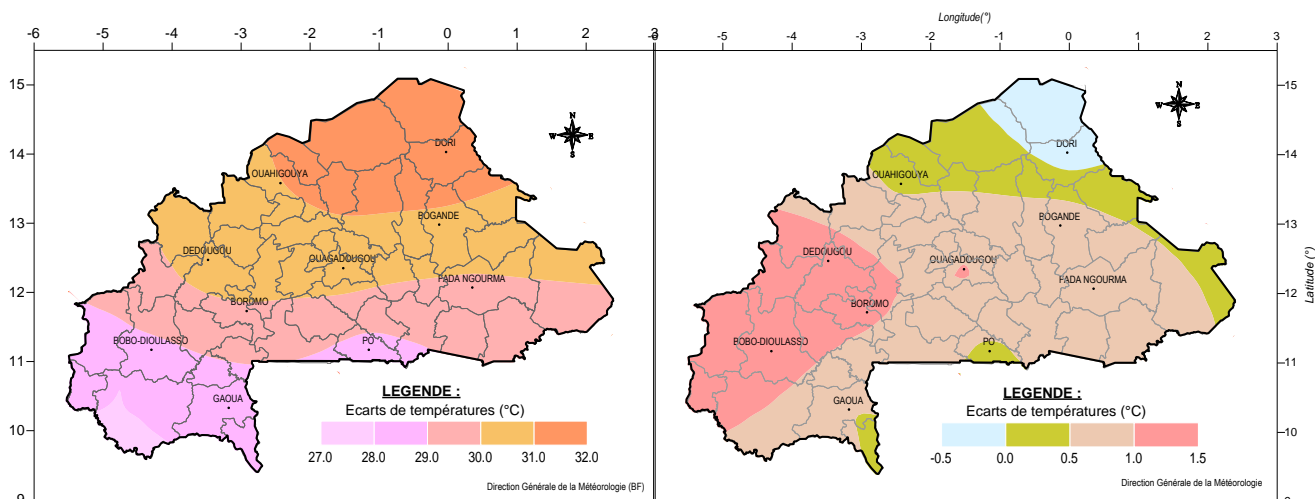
-6 -5 -4 -3 -2 -1 0 1 2 3

15 14 13 12 11 10 9

DORI
OUAHIGOUYA
BOGANDE
DEDOUGOU
OUAGADOUGOU
FADA NGOURMA
BOROMO
BOBO-DIOULASSO
PO
GAOUA

N W E S

LEGENDE :
Ecarts de températures (°C)
27.0 28.0 29.0 30.0 31.0 32.0

Direction Générale de la Météorologie (BF)

Longitude(°)

3 -5 -4 -3 -2 -1 0 1 2 3

15 14 13 12 11 10 9

Latitude (°)

DORI
OUAHIGOUYA
BOGANDE
DEDOUGOU
OUAGADOUGOU
FADA NGOURMA
BOROMO
BOBO-DIOULASSO
PO
GAOUA

N W E S

LEGENDE :
Ecarts de températures (°C)
-0.5 0.0 0.5 1.0 1.5

Direction Générale de la Météorologie